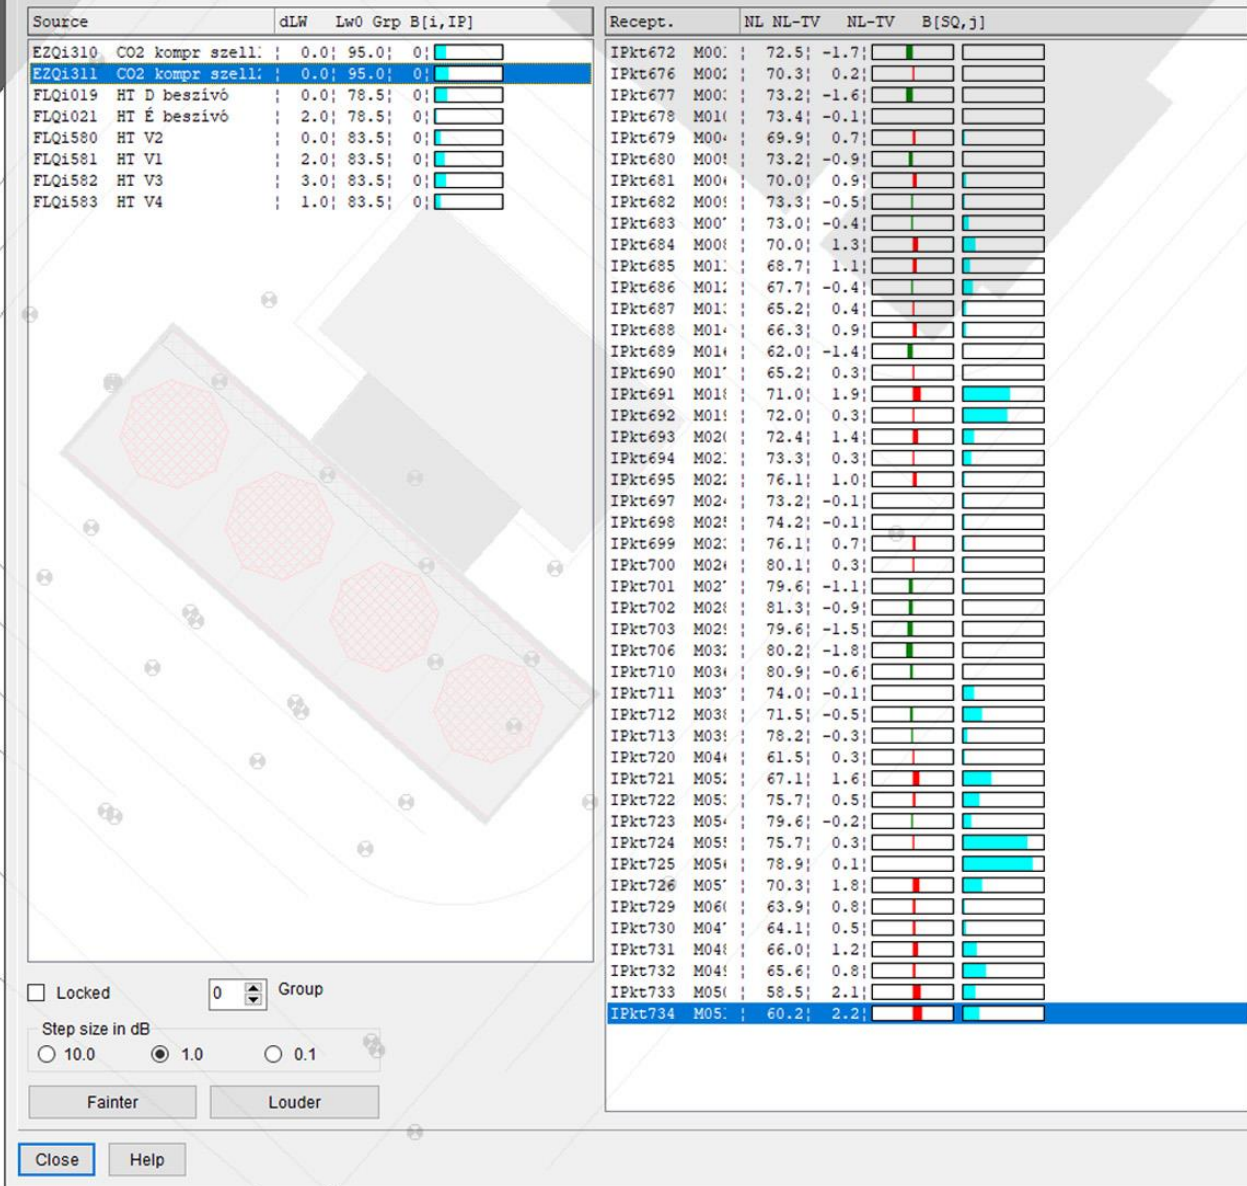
| Source | dLW | Lw0 | Grp | B[i,IP] |
|---|---|---|---|---|
| EZQi310 CO2 kompr szell: | 0.0 | 95.0 | 0 | |
| EZQi311 CO2 kompr szell: | 0.0 | 95.0 | 0 | |
| FLQi019 HT D beszívó | 0.0 | 78.5 | 0 | |
| FLQi021 HT É beszívó | 2.0 | 78.5 | 0 | |
| FLQi580 HT V2 | 0.0 | 83.5 | 0 | |
| FLQi581 HT V1 | 2.0 | 83.5 | 0 | |
| FLQi582 HT V3 | 3.0 | 83.5 | 0 | |
| FLQi583 HT V4 | 1.0 | 83.5 | 0 | |

| Recept. | NL | NL-TV | NL-TV | B[SQ,j] |
|---|---|---|---|---|
| IPkt672 M00: | 72.5 | -1.7 | | |
| IPkt676 M00: | 70.3 | 0.2 | | |
| IPkt677 M00: | 73.2 | -1.6 | | |
| IPkt678 M01( | 73.4 | -0.1 | | |
| IPkt679 M00 | 69.9 | 0.7 | | |
| IPkt680 M00! | 73.2 | -0.9 | | |
| IPkt681 M00 | 70.0 | 0.9 | | |
| IPkt682 M00! | 73.3 | -0.5 | | |
| IPkt683 M00' | 73.0 | -0.4 | | |
| IPkt684 M00! | 70.0 | 1.3 | | |
| IPkt685 M01: | 68.7 | 1.1 | | |
| IPkt686 M01: | 67.7 | -0.4 | | |
| IPkt687 M01: | 65.2 | 0.4 | | |
| IPkt688 M01 | 66.3 | 0.9 | | |
| IPkt689 M01 | 62.0 | -1.4 | | |
| IPkt690 M01' | 65.2 | 0.3 | | |
| IPkt691 M01! | 71.0 | 1.9 | | |
| IPkt692 M01! | 72.0 | 0.3 | | |
| IPkt693 M02( | 72.4 | 1.4 | | |
| IPkt694 M02: | 73.3 | 0.3 | | |
| IPkt695 M02: | 76.1 | 1.0 | | |
| IPkt697 M02 | 73.2 | -0.1 | | |
| IPkt698 M02! | 74.2 | -0.1 | | |
| IPkt699 M02: | 76.1 | 0.7 | | |
| IPkt700 M02 | 80.1 | 0.3 | | |
| IPkt701 M02' | 79.6 | -1.1 | | |
| IPkt702 M02! | 81.3 | -0.9 | | |
| IPkt703 M02! | 79.6 | -1.5 | | |
| IPkt706 M03: | 80.2 | -1.8 | | |
| IPkt710 M03 | 80.9 | -0.6 | | |
| IPkt711 M03' | 74.0 | -0.1 | | |
| IPkt712 M03! | 71.5 | -0.5 | | |
| IPkt713 M03! | 78.2 | -0.3 | | |
| IPkt720 M04 | 61.5 | 0.3 | | |
| IPkt721 M05: | 67.1 | 1.6 | | |
| IPkt722 M05: | 75.7 | 0.5 | | |
| IPkt723 M05 | 79.6 | -0.2 | | |
| IPkt724 M05! | 75.7 | 0.3 | | |
| IPkt725 M05 | 78.9 | 0.1 | | |
| IPkt726 M05' | 70.3 | 1.8 | | |
| IPkt729 M06( | 63.9 | 0.8 | | |
| IPkt730 M04' | 64.1 | 0.5 | | |
| IPkt731 M04! | 66.0 | 1.2 | | |
| IPkt732 M04! | 65.6 | 0.8 | | |
| IPkt733 M05( | 58.5 | 2.1 | | |
| IPkt734 M05: | 60.2 | 2.2 | | |

Locked 0 Group

Step size in dB
10.0 1.0 0.1

Fainter Louder

Close Help